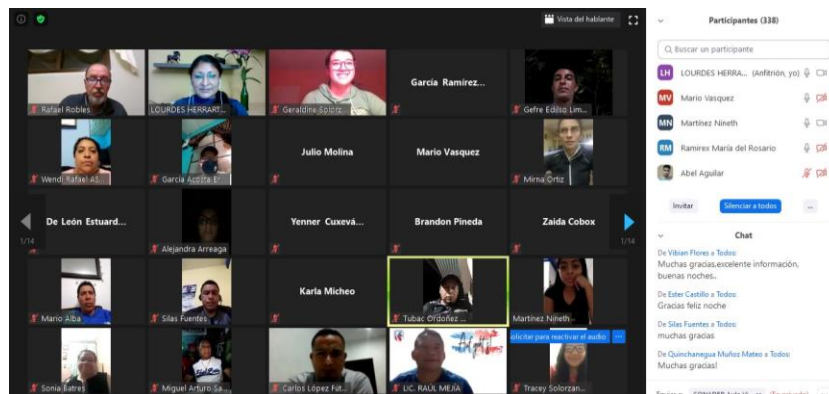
Vista del hablante

Rafael Robles
LOURDES HERRART...
Geraldine Solórz...
García Ramírez...
Gefre Ediso Lim...
Wendi Rafael AS...
García Acosta E...
Julio Molina
Mario Vasquez
Mirna Ortiz
1/14
De León Estuard...
Alejandra Arreaga
Yenner Cuxevá...
Brandon Pineda
Zaida Cobox
1/14
Mario Alba
Silas Fuentes
Karla Micheo
Tubac Ordoñez...
Martínez Nineth
olicitar para reactivar el audio
Sonia Batres
Miguel Arturo Sa...
Carlos López Fut...
LIC. RAUL MEJIA
Tracey Solorzan...

Participantes (338)
Buscar un participante
LH LOURDES HERRA... (Anfitrión, yo)
MV Mario Vasquez
MN Martinez Nineth
RM Ramirex María del Rosario
Abel Aguilar
Invitar
Silenciar a todos
...

Chat
De Vibian Flores a Todos:
Muchas gracias,excelente información, buenas noches..
De Ester Castillo a Todos:
Gracias feliz noche
De Silas Fuentes a Todos:
muchas gracias
De Quinchanegua Muñoz Mateo a Todos:
Muchas gracias!